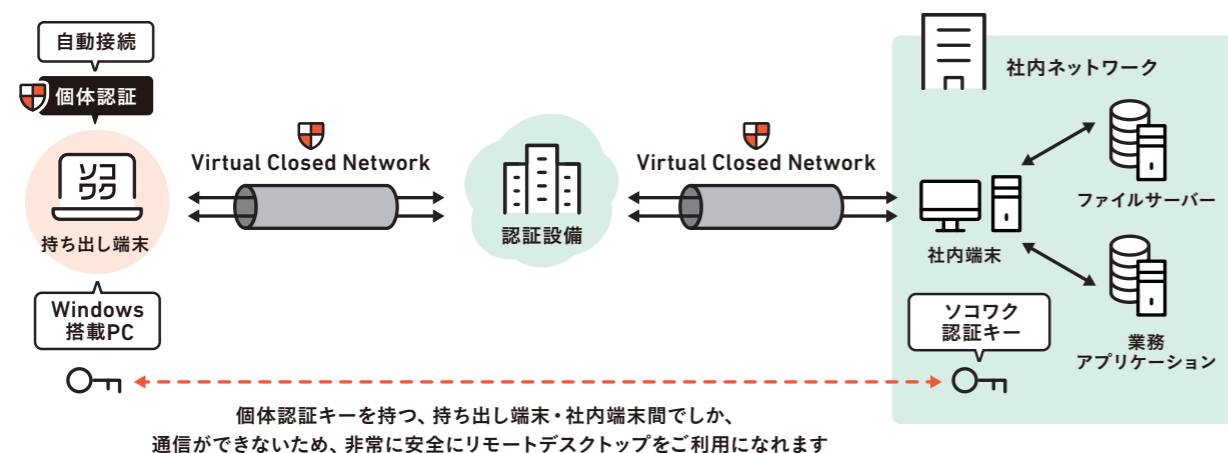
自動接続

個体認証

ソコワク

持ち出し端末

Windows
搭載PC

Virtual Closed Network

認証設備

Virtual Closed Network

社内ネットワーク

社内端末

ファイルサーバー

業務
アプリケーション

ソコワク
認証キー

個体認証キーを持つ、持ち出し端末・社内端末間でしか、
通信ができないため、非常に安全にリモートデスクトップをご利用になれます